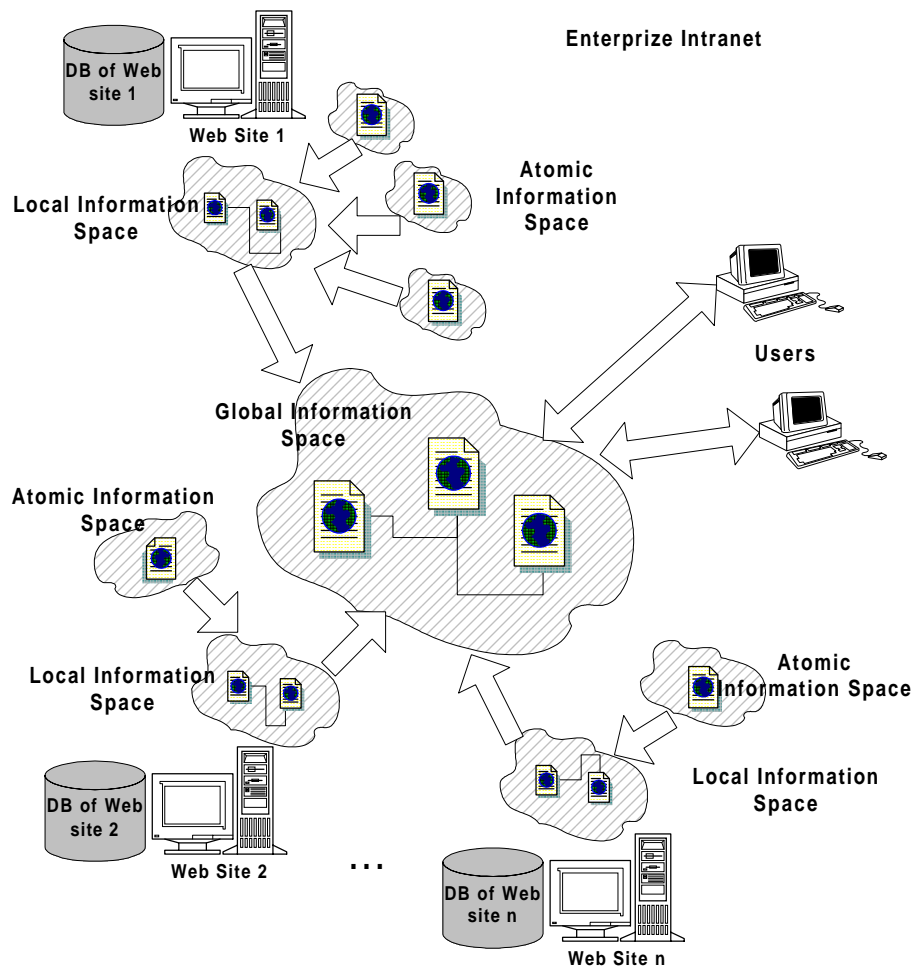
DB of Web site 1

Web Site 1

Enterprize Intranet

Atomic Information Space

Local Information Space

Users

Global Information Space

Atomic Information Space

Local Information Space

Atomic Information Space

Local Information Space

DB of Web site 2

Web Site 2

...

DB of Web site n

Web Site n